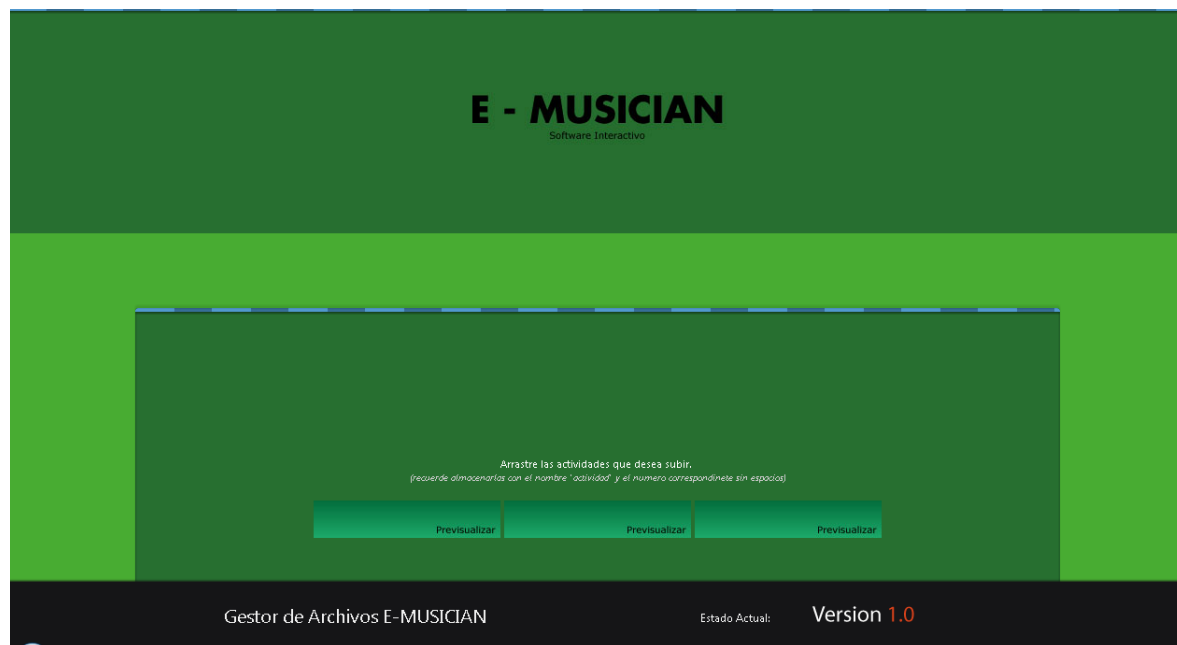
E - MUSICIAN
Software Interactivo

Arrastre las actividades que desea subir.
(recuerde almacenarlas con el nombre "actividad" y el numero correspondinete sin espacios)

Previsualizar
Previsualizar
Previsualizar

Gestor de Archivos E-MUSICIAN

Estado Actual:

Version 1.0